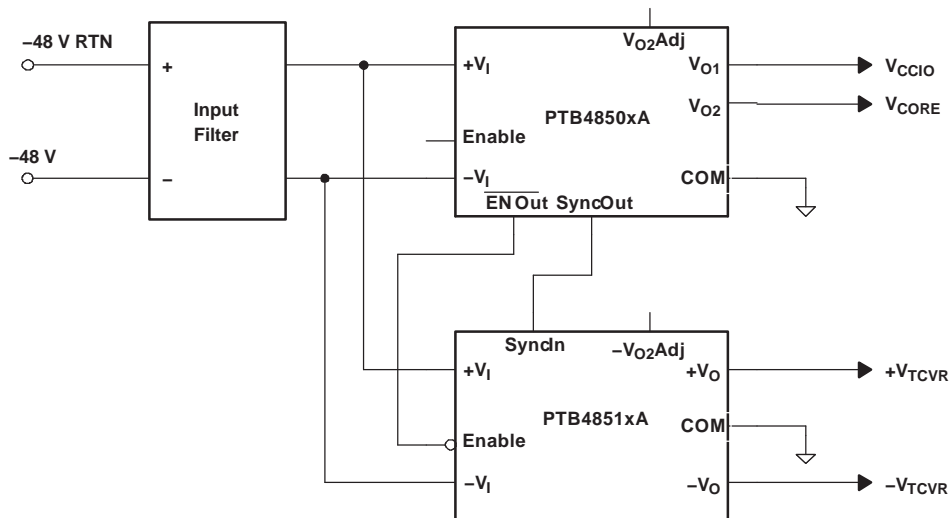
–48 V RTN

+

Input Filter

–48 V

–

$V_{O2}$Adj

$+V_I$

$V_{O1}$

$V_{CCIO}$

$V_{O2}$

$V_{CORE}$

PTB4850xA

Enable

$-V_I$

COM

$\overline{EN}$ Out SyncOut

SyncIn

$-V_{O2}$Adj

$+V_I$

$+V_O$

$+V_{TCVR}$

PTB4851xA

COM

Enable

$-V_I$

$-V_O$

$-V_{TCVR}$